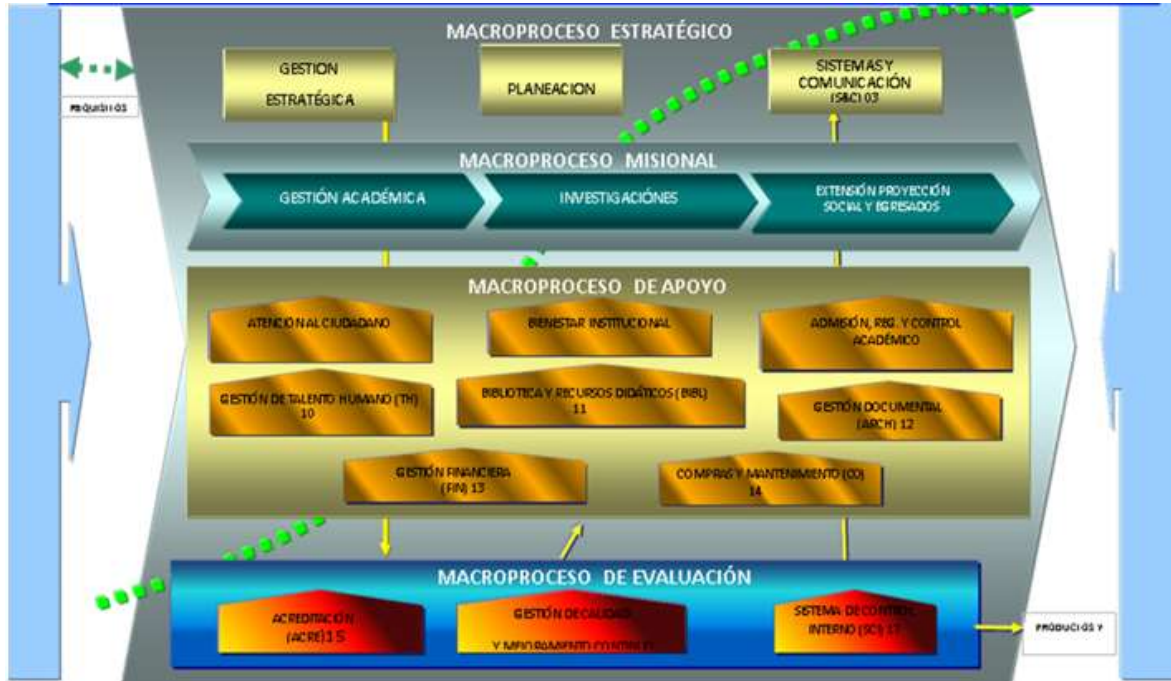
MACROPROCESO ESTRATÉGICO

REQUISITOS

GESTION ESTRATÉGICA

PLANEACION

SISTEMAS Y COMUNICACIÓN (S&C) 03

MACROPROCESO MISIONAL

GESTIÓN ACADÉMICA

INVESTIGACIÓNES

EXTENSIÓN PROYECCIÓN SOCIAL Y EGRESADOS

MACROPROCESO DE APOYO

ATENCION AL CIUDADANO

BIENESTAR INSTITUCIONAL

ADMISIÓN, REG. Y CONTROL ACADÉMICO

GESTIÓN DE TALENTO HUMANO (TH) 10

BIBLIOTECA Y RECURSOS DIDÁTICOS (BIBL) 11

GESTIÓN DOCUMENTAL (ARCH) 12

GESTIÓN FINANCIERA (FIN) 13

COMPRAS Y MANTENIMIENTO (CO) 14

MACROPROCESO DE EVALUACIÓN

ACREDITACIÓN (ACRE) 15

GESTIÓN DE CALIDAD Y MEJORAMIENTO CONTINUO

SISTEMA DE CONTROL INTERNO (SCI) 17

PRODUCTOS Y